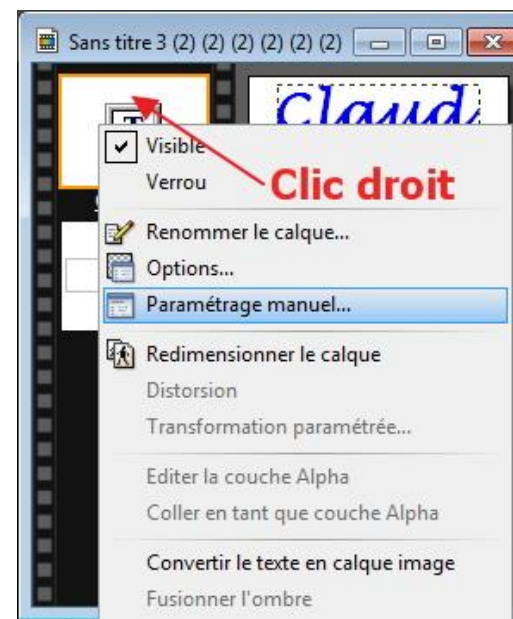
Sans titre 3 (2) (2) (2) (2) (2) (2)

Claud

Visible
Verrou

Clic droit

Renommer le calque...
Options...
Paramétrage manuel...
Redimensionner le calque
Distorsion
Transformation paramétrée...
Editer la couche Alpha
Coller en tant que couche Alpha
Convertir le texte en calque image
Fusionner l'ombre